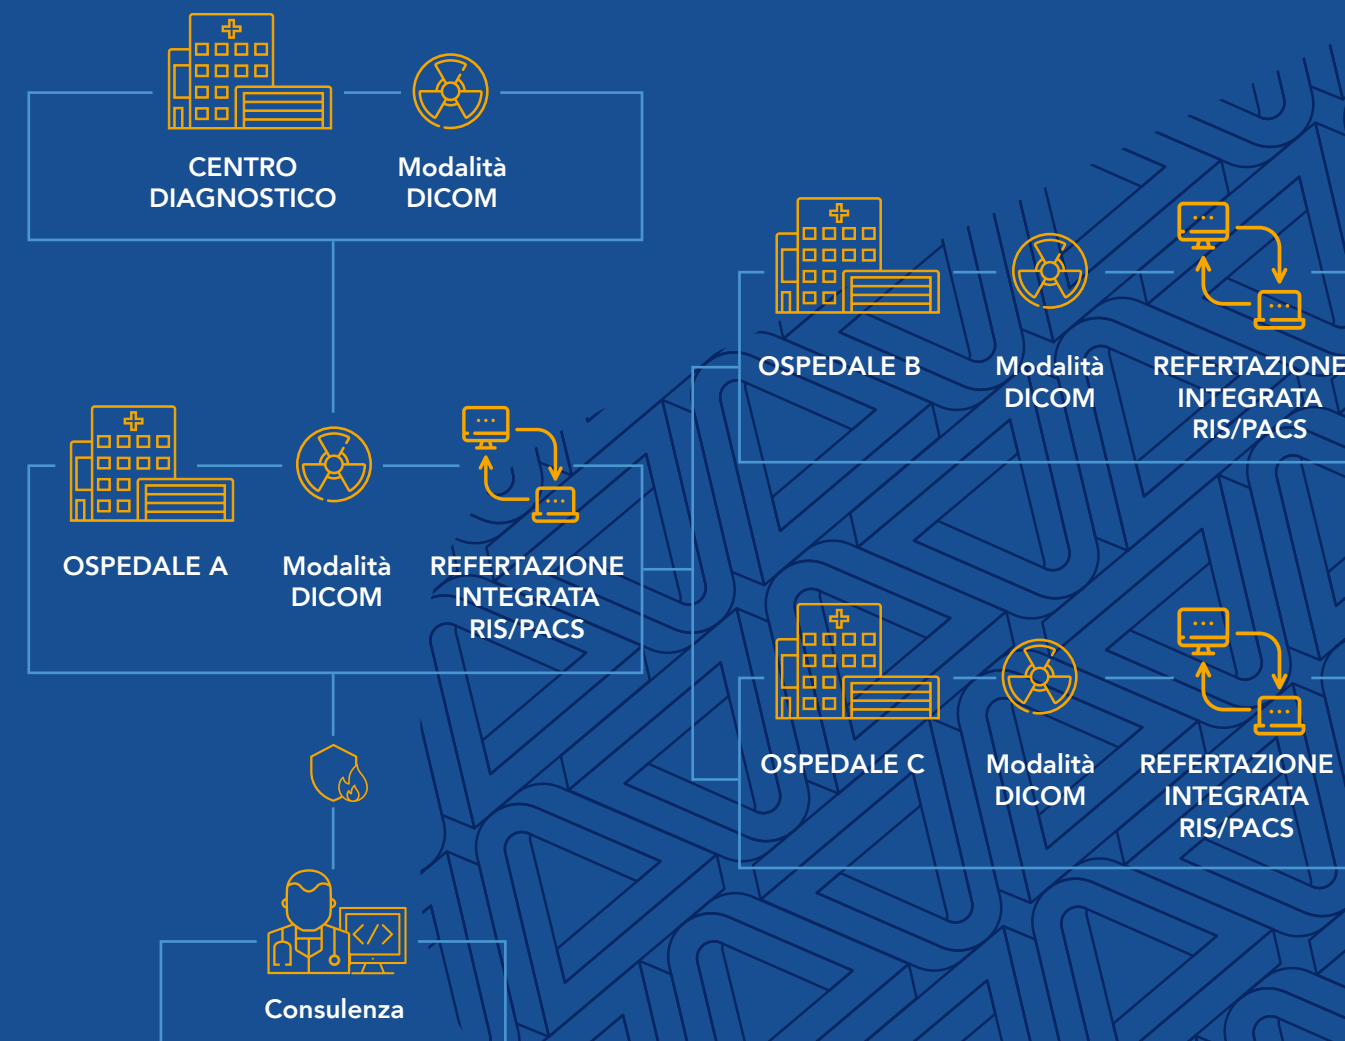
CENTRO DIAGNOSTICO

Modalità DICOM

OSPEDALE B

Modalità DICOM

REFERTAZIONE INTEGRATA RIS/PACS

OSPEDALE A

Modalità DICOM

REFERTAZIONE INTEGRATA RIS/PACS

OSPEDALE C

Modalità DICOM

REFERTAZIONE INTEGRATA RIS/PACS

Consulenza